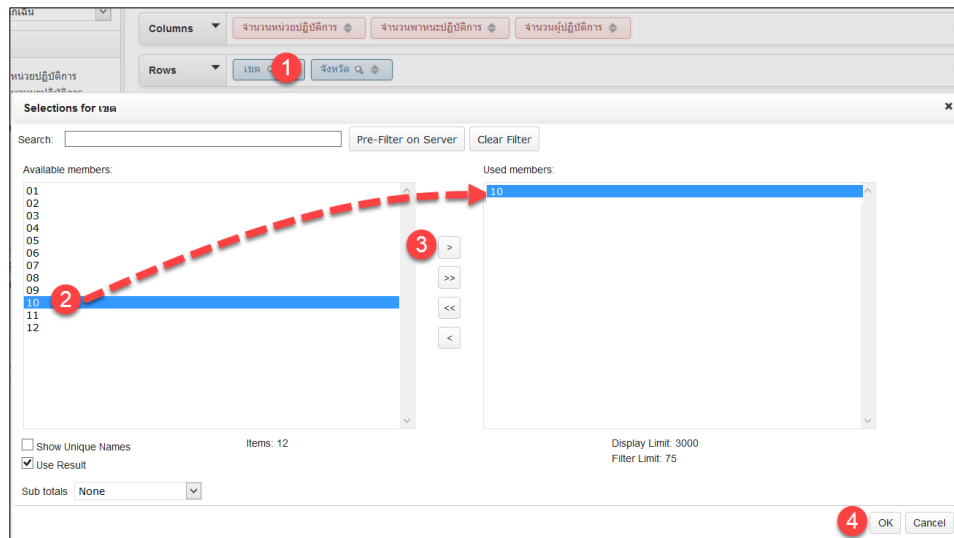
กเฉิน

หน่วยปฏิบัติการ

Columns
จำนวนหน่วยปฏิบัติการ
จำนวนพาหนะปฏิบัติการ
จำนวนผู้ปฏิบัติการ

Rows
เขต
1
จังหวัด

Selections for เขต

Search:
Pre-Filter on Server
Clear Filter

Available members:
01
02
03
04
05
06
07
08
09
10
11
12

2

3

>
>>
<<
<

Used members:
10

Show Unique Names
Use Result

Items: 12

Display Limit: 3000
Filter Limit: 75

Sub totals None

4
OK
Cancel